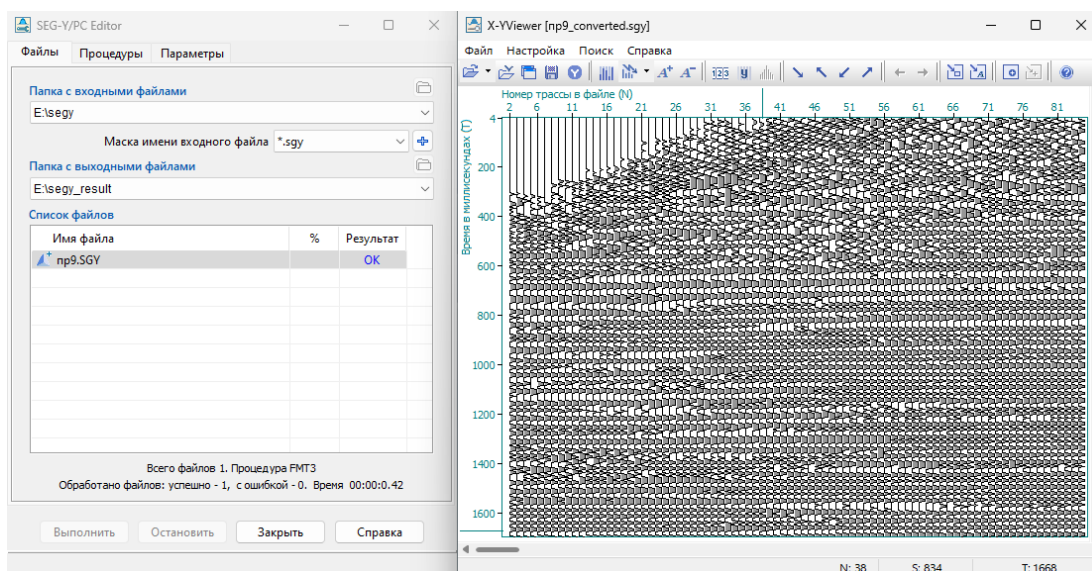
SEG-Y/PC Editor

Файлы | Процедуры | Параметры

Папка с входными файлами
E:\segy

Маска имени входного файла *.sgy

Папка с выходными файлами
E:\segy_result

Список файлов

| Имя файла | % | Результат |
|---|---|---|
| np9.SGY | | OK |

Всего файлов 1. Процедура FMT3
Обработано файлов: успешно - 1, с ошибкой - 0. Время 00:00:0.42

Выполнить | Остановить | Закрыть | Справка

X-YViewer [np9_converted.sgy]

Файл Настройка Поиск Справка

Номер трассы в файле (N)
2 6 11 16 21 26 31 36 41 46 51 56 61 66 71 76 81

Время в миллисекундах (T)
4 200 400 600 800 1000 1200 1400 1600

N: 38 S: 834 T: 1668